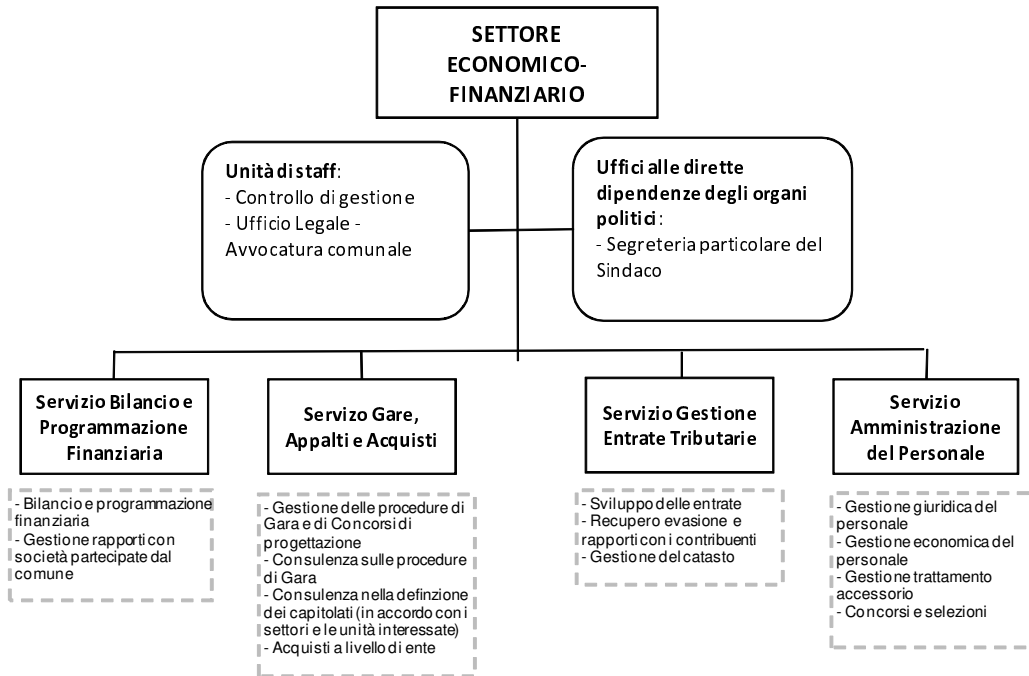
SETTORE ECONOMICO-FINANZIARIO

Unità di staff:
- Controllo di gestione
- Ufficio Legale - Avvocatura comunale

Uffici alle dirette dipendenze degli organi politici:
- Segreteria particolare del Sindaco

Servizio Bilancio e Programmazione Finanziaria

- Bilancio e programmazione finanziaria
- Gestione rapporti con società partecipate dal comune

Servizo Gare, Appalti e Acquisti

- Gestione delle procedure di Gara e di Concorsi di progettazione
- Consulenza sulle procedure di Gara
- Consulenza nella defínzione dei capitolati (in accordo con i settori e le unità interessate)
- Acquisti a livello di ente

Servizio Gestione Entrate Tributarie

- Sviluppo delle entrate
- Recupero evasione e rapporti con i contribuenti
- Gestione del catasto

Servizio Amministrazione del Personale

- Gestione giuridica del personale
- Gestione economica del personale
- Gestione trattamento accessorio
- Concorsi e selezioni